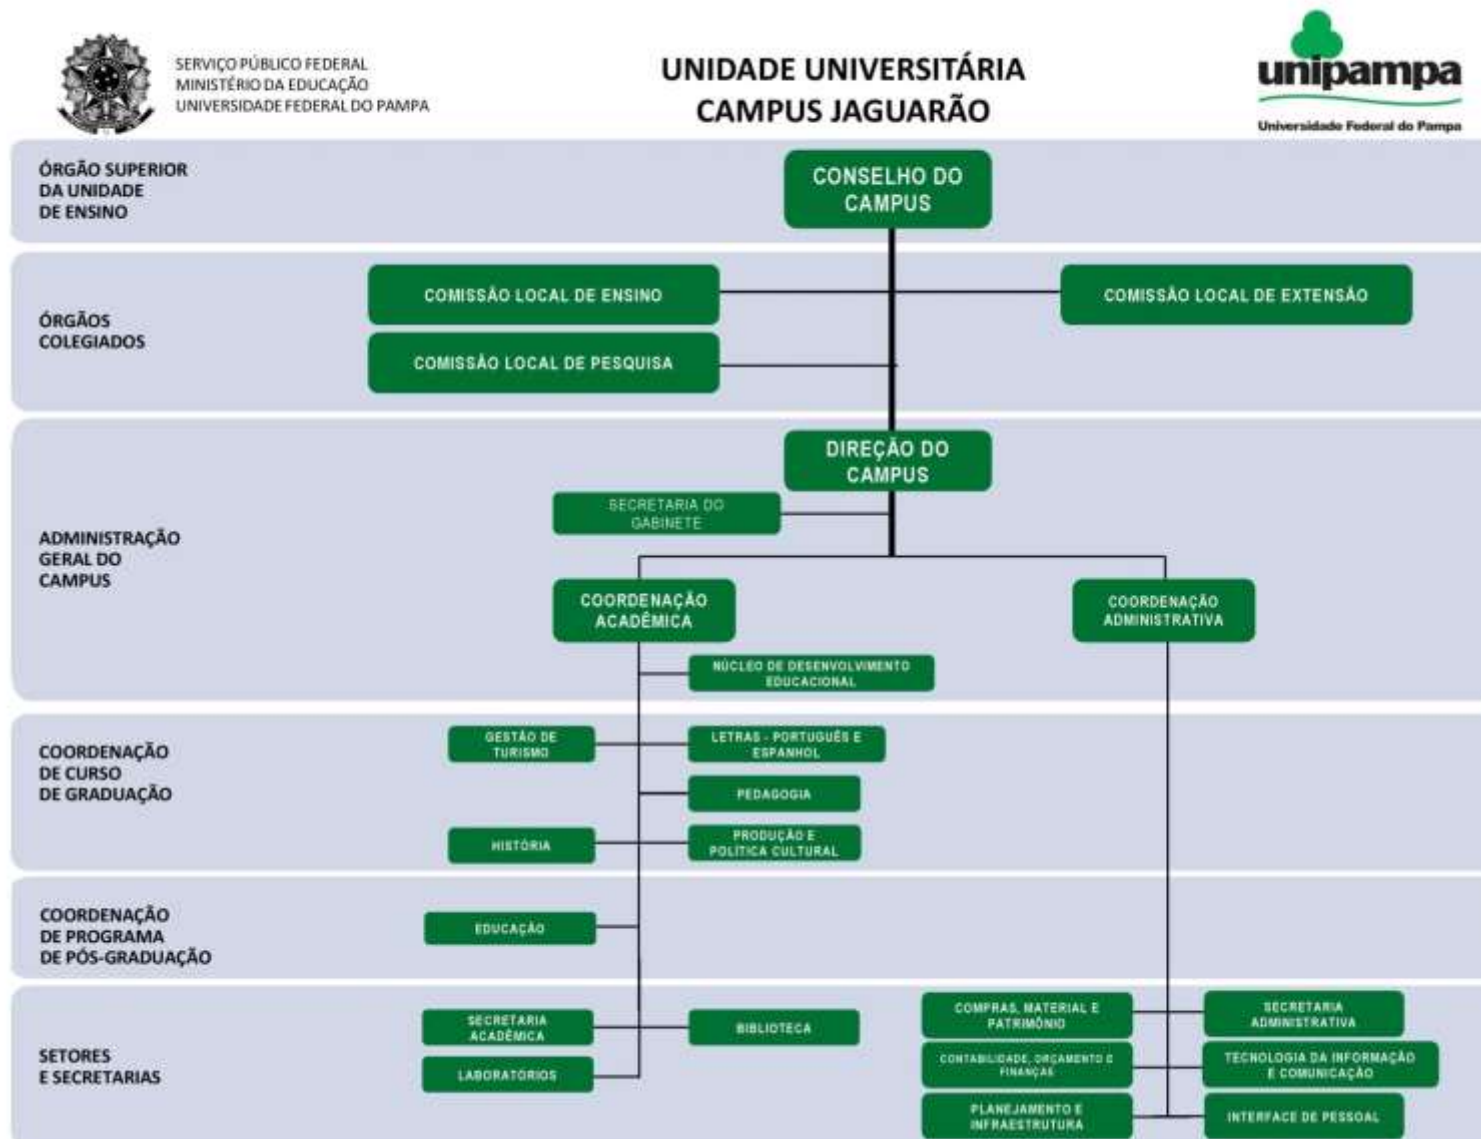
SERVIÇO PÚBLICO FEDERAL
MINISTÉRIO DA EDUCAÇÃO
UNIVERSIDADE FEDERAL DO PAMPA

UNIDADE UNIVERSITÁRIA
CAMPUS JAGUARÃO

unipampa
Universidade Federal do Pampa

ÓRGÃO SUPERIOR DA UNIDADE DE ENSINO

CONSELHO DO CAMPUS

ÓRGÃOS COLEGIADOS

COMISSÃO LOCAL DE ENSINO

COMISSÃO LOCAL DE EXTENSÃO

COMISSÃO LOCAL DE PESQUISA

ADMINISTRAÇÃO GERAL DO CAMPUS

DIREÇÃO DO CAMPUS

SECRETARIA DO GABINETE

COORDENAÇÃO ACADÊMICA

COORDENAÇÃO ADMINISTRATIVA

NÚCLEO DE DESENVOLVIMENTO EDUCACIONAL

COORDENAÇÃO DE CURSO DE GRADUAÇÃO

GESTÃO DE TURISMO

LETRAS - PORTUGUÊS E ESPANHOL

PEDAGOGIA

HISTÓRIA

PRODUÇÃO E POLÍTICA CULTURAL

COORDENAÇÃO DE PROGRAMA DE PÓS-GRADUAÇÃO

EDUCAÇÃO

SETORES E SECRETARIAS

SECRETARIA ACADÊMICA

BIBLIOTECA

LABORATÓRIOS

COMPRAS, MATERIAL E PATRIMÔNIO

SECRETARIA ADMINISTRATIVA

CONTABILIDADE, ORÇAMENTO E FINANÇAS

TECNOLOGIA DA INFORMAÇÃO E COMUNICAÇÃO

PLANEJAMENTO E INFRAESTRUTURA

INTERFACE DE PESSOAL